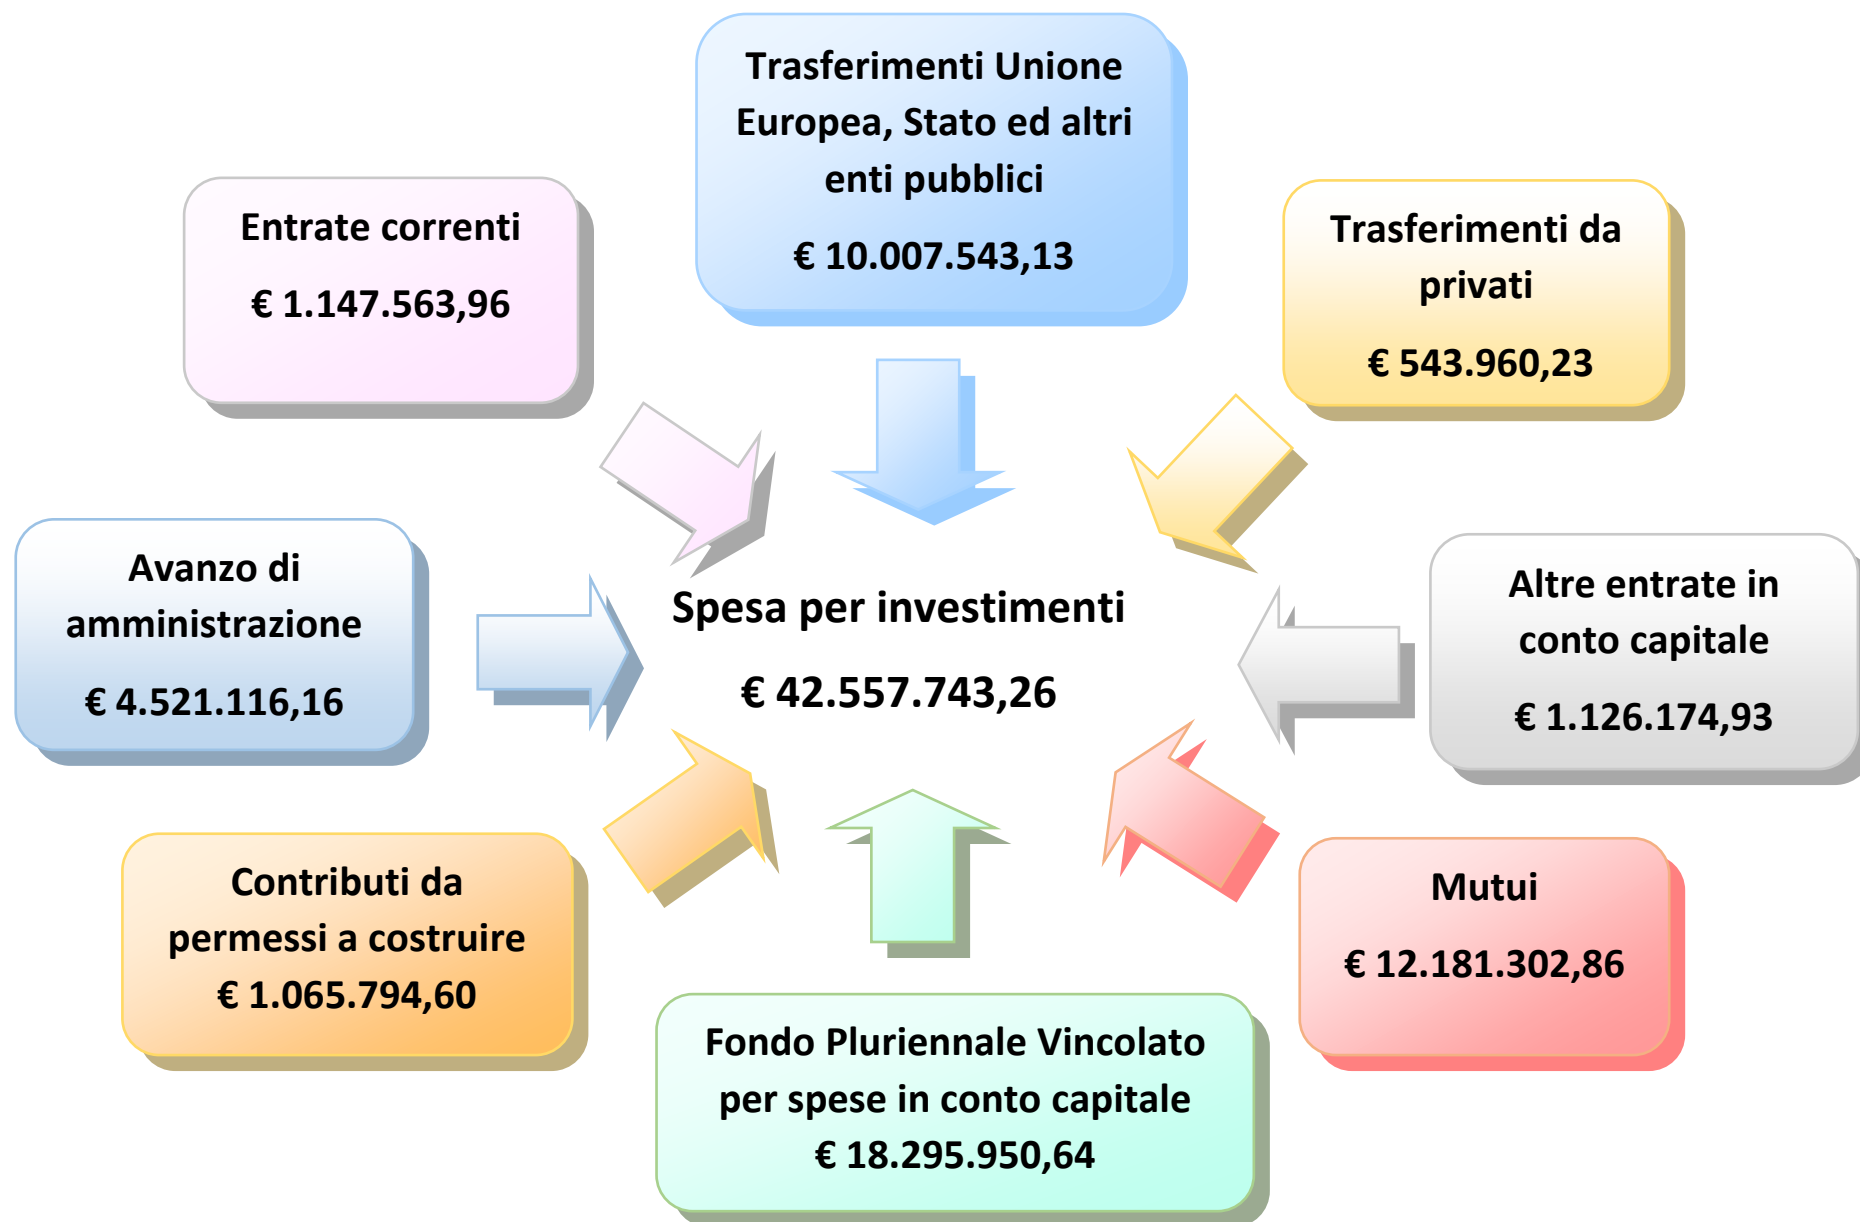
Trasferimenti Unione Europea, Stato ed altri enti pubblici

€ 10.007.543,13

Entrate correnti

€ 1.147.563,96

Trasferimenti da privati

€ 543.960,23

Avanzo di amministrazione

€ 4.521.116,16

Spesa per investimenti

€ 42.557.743,26

Altre entrate in conto capitale

€ 1.126.174,93

Contributi da permessi a costruire

€ 1.065.794,60

Mutui

€ 12.181.302,86

Fondo Pluriennale Vincolato per spese in conto capitale

€ 18.295.950,64